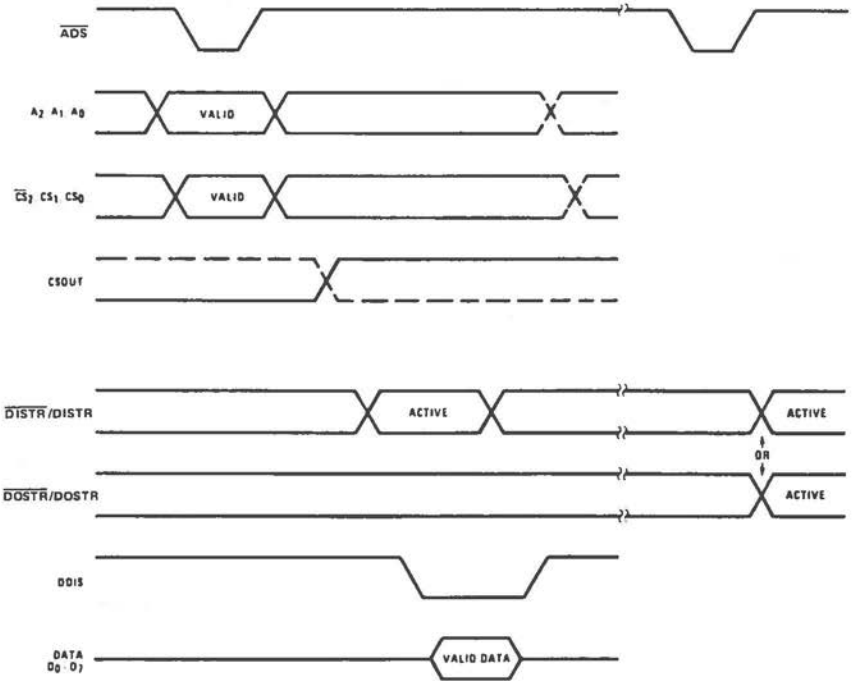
$\overline{ADS}$

$A_2$ $A_1$ $A_0$

VALID

$\overline{CS_2}$ $CS_1$ $CS_0$

VALID

CSOUT

$\overline{DISTR}$/DISTR

ACTIVE

ACTIVE

OR

$\overline{DOSTR}$/DOSTR

ACTIVE

DDIS

DATA $D_0$ - $D_7$

VALID DATA